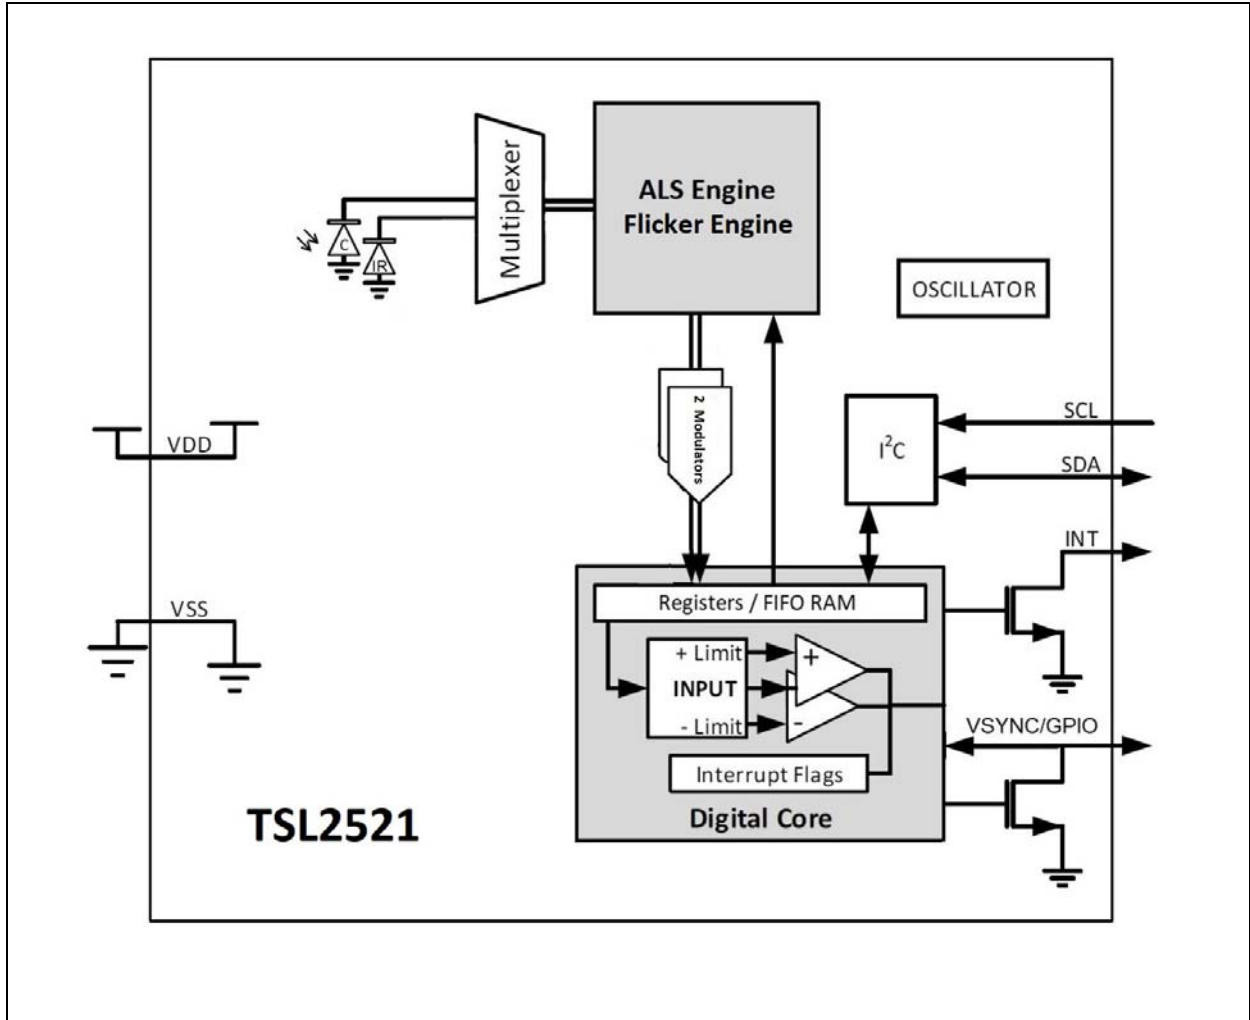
Multiplexer

C

IR

ALS Engine
Flicker Engine

OSCILLATOR

2 Modulators

$I^2C$

SCL

SDA

INT

VDD

VSS

Registers / FIFO RAM

+ Limit

INPUT

- Limit

+

-

VSYNC/GPIO

Interrupt Flags

Digital Core

TSL2521